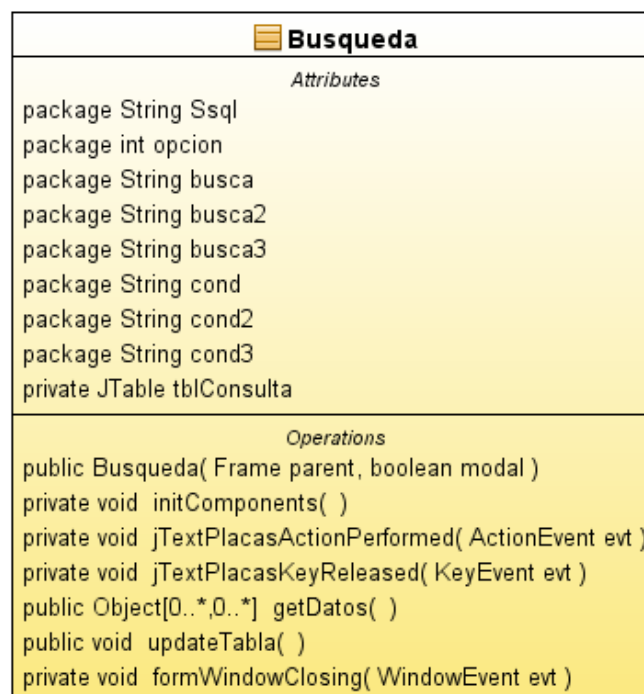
Busqueda

Attributes

package String Ssql
package int opcion
package String busca
package String busca2
package String busca3
package String cond
package String cond2
package String cond3
private JTable tblConsulta

Operations

public Busqueda( Frame parent, boolean modal )
private void initComponents( )
private void jTextPlacasActionPerformed( ActionEvent evt )
private void jTextPlacasKeyReleased( KeyEvent evt )
public Object[0..*,0..*] getDatos( )
public void updateTabla( )
private void formWindowClosing( WindowEvent evt )